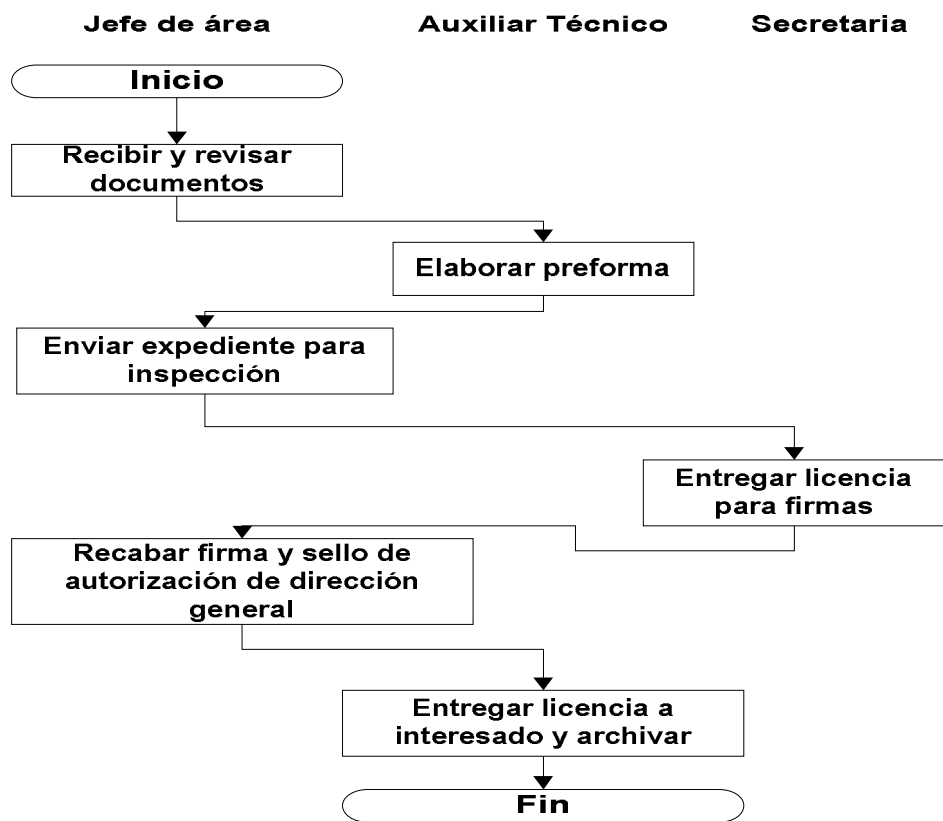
Jefe de área

Auxiliar Técnico

Secretaria

Inicio

Recibir y revisar documentos

Elaborar preforma

Enviar expediente para inspección

Entregar licencia para firmas

Recabar firma y sello de autorización de dirección general

Entregar licencia a interesado y archivar

Fin